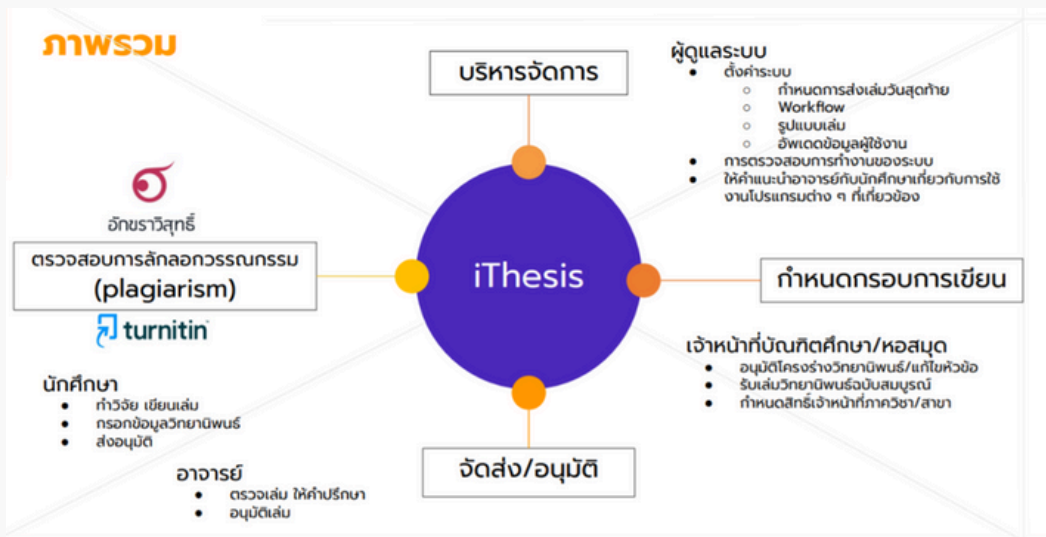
ภาพรวม

บริหารจัดการ

ผู้ดูแลระบบ
- ตั้งค่าระบบ
  - กำหนดการส่งเล่มวันสุดท้าย
  - Workflow
  - รูปแบบเล่ม
  - อัพเดตข้อมูลผู้ใช้งาน
- การตรวจสอบการทำงานของระบบ
- ให้คำแนะนำอาจารย์กับนักศึกษาเกี่ยวกับการใช้งานโปรแกรมต่าง ๆ ที่เกี่ยวข้อง

อักขราวิสุทธิ์

ตรวจสอบการลักลอกวรรณกรรม (plagiarism)

turnitin

iThesis

กำหนดกรอบการเขียน

เจ้าหน้าที่บัณฑิตศึกษา/หอสมุด
- อนุมัติโครงร่างวิทยานิพนธ์/แก้ไขหัวข้อ
- รับเล่มวิทยานิพนธ์ฉบับสมบูรณ์
- กำหนดสิทธิ์เจ้าหน้าที่ภาควิชา/สาขา

นักศึกษา
- ทำวิจัย เขียนเล่ม
- กรอกข้อมูลวิทยานิพนธ์
- ส่งอนุมัติ

อาจารย์
- ตรวจเล่ม ให้คำปรึกษา
- อนุมัติเล่ม

จัดส่ง/อนุมัติ